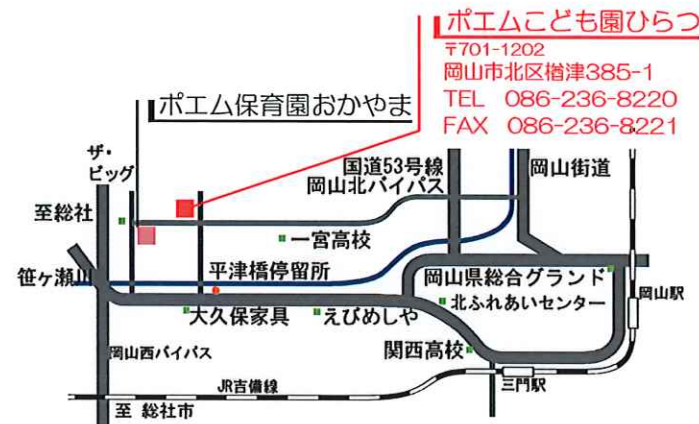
ポエムこども園ひらつ
〒701-1202
岡山市北区楢津385-1
TEL 086-236-8220
FAX 086-236-8221

ポエム保育園おかやま

ザ・ビッグ

国道53号線
岡山北バイパス

岡山街道

至総社

一宮高校

笹ヶ瀬川

平津橋停留所

岡山県総合グランド

岡山駅

北ふれあいセンター

大久保家具

えびめしや

岡山西バイパス

関西高校

JR吉備線

三門駅

至 総社市